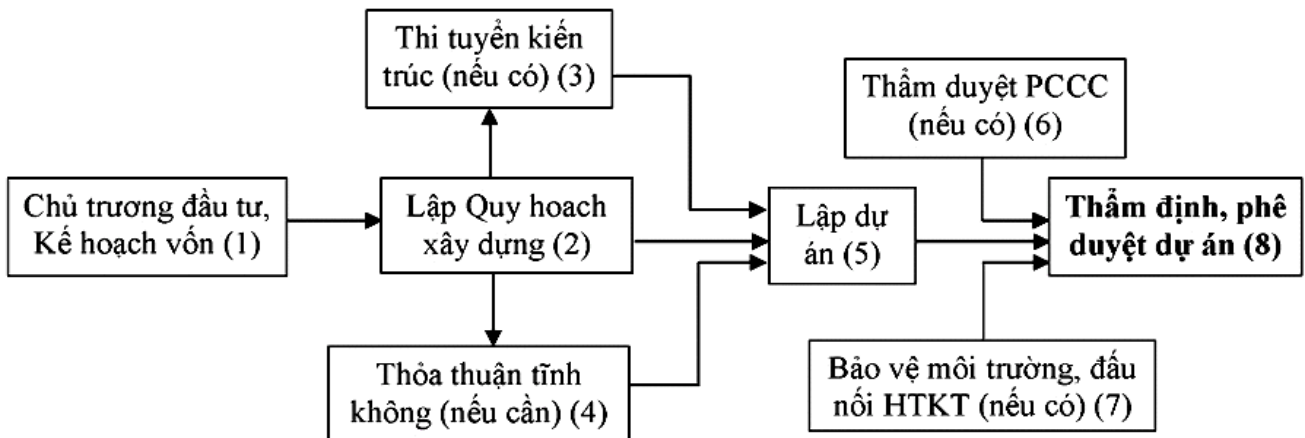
Thi tuyển kiến trúc (nếu có) (3)

Thẩm duyệt PCCC (nếu có) (6)

Chủ trương đầu tư, Kế hoạch vốn (1)

Lập Quy hoach xây dựng (2)

Lập dự án (5)

**Thẩm định, phê duyệt dự án (8)**

Thỏa thuận tĩnh không (nếu cần) (4)

Bảo vệ môi trường, đấu nối HTKT (nếu có) (7)